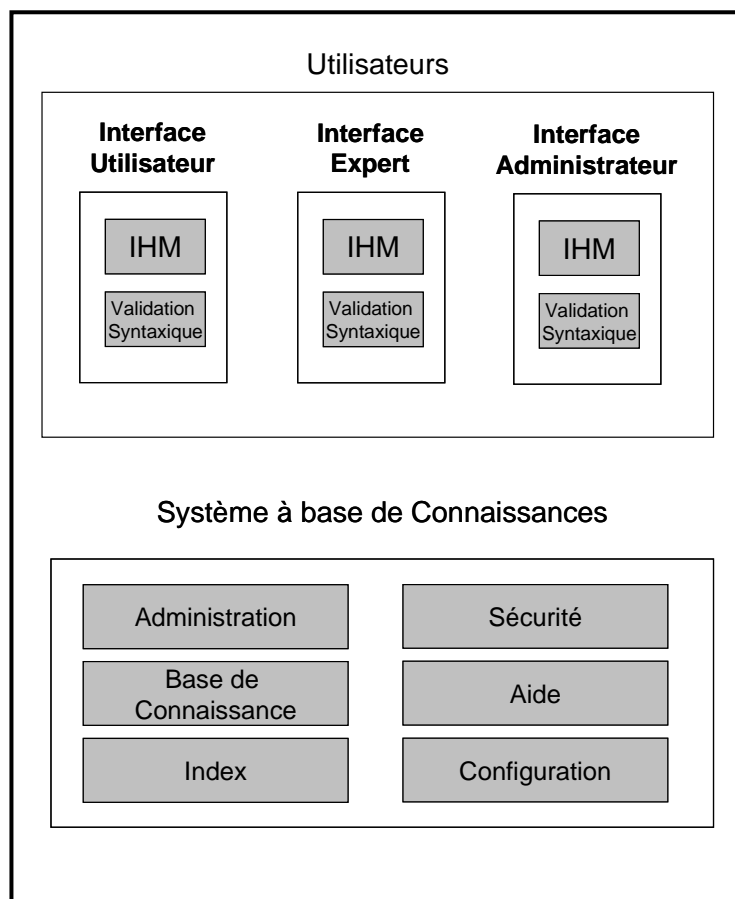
Utilisateurs

Interface Utilisateur

IHM

Validation Syntaxique

Interface Expert

IHM

Validation Syntaxique

Interface Administrateur

IHM

Validation Syntaxique

Système à base de Connaissances

Administration

Sécurité

Base de Connaissance

Aide

Index

Configuration